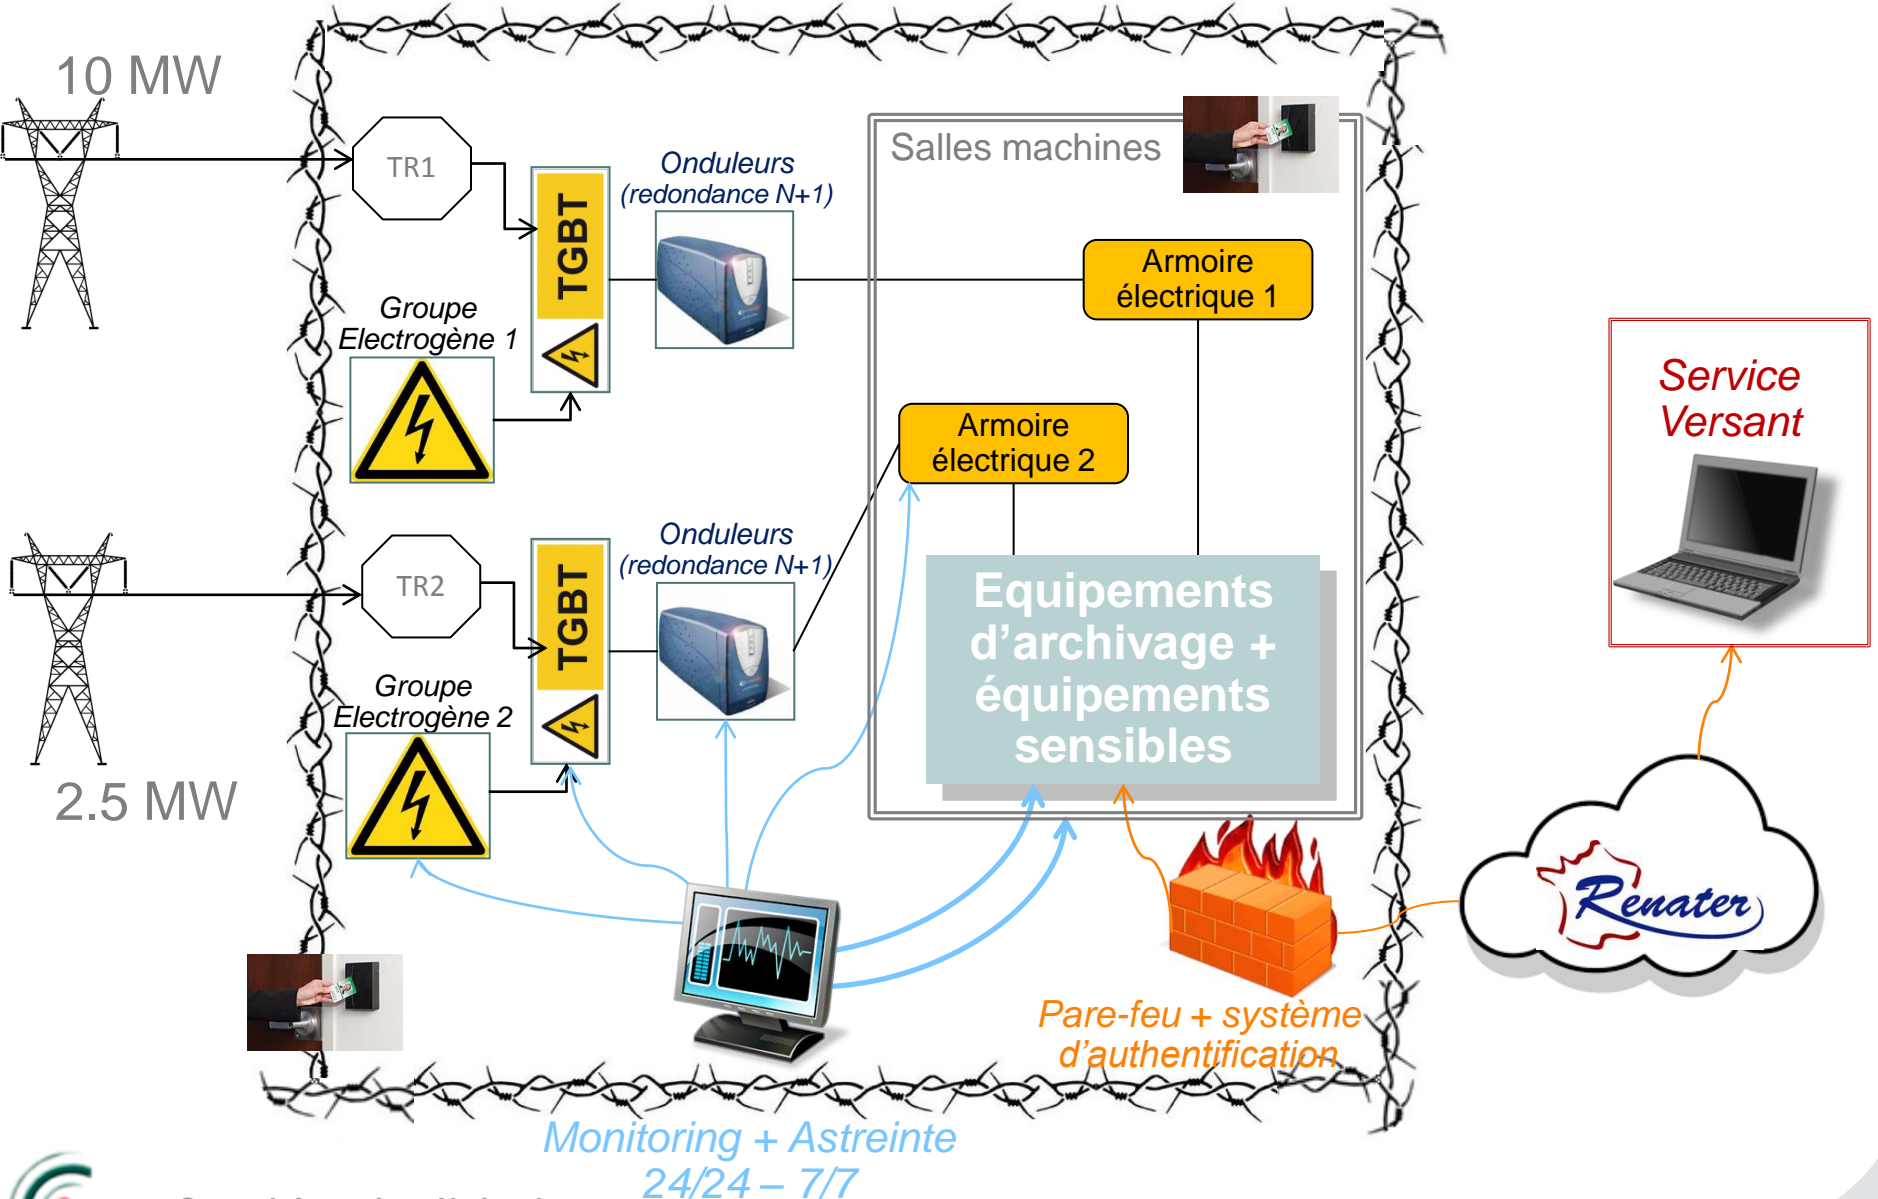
10 MW

TR1

TGBT

Onduleurs (redondance N+1)

Salles machines

Armoire électrique 1

Groupe Electrogène 1

Armoire électrique 2

Service Versant

TR2

TGBT

Onduleurs (redondance N+1)

Equipements d'archivage + équipements sensibles

Groupe Electrogène 2

2.5 MW

Renater

Pare-feu + système d'authentification

Monitoring + Astreinte 24/24 – 7/7